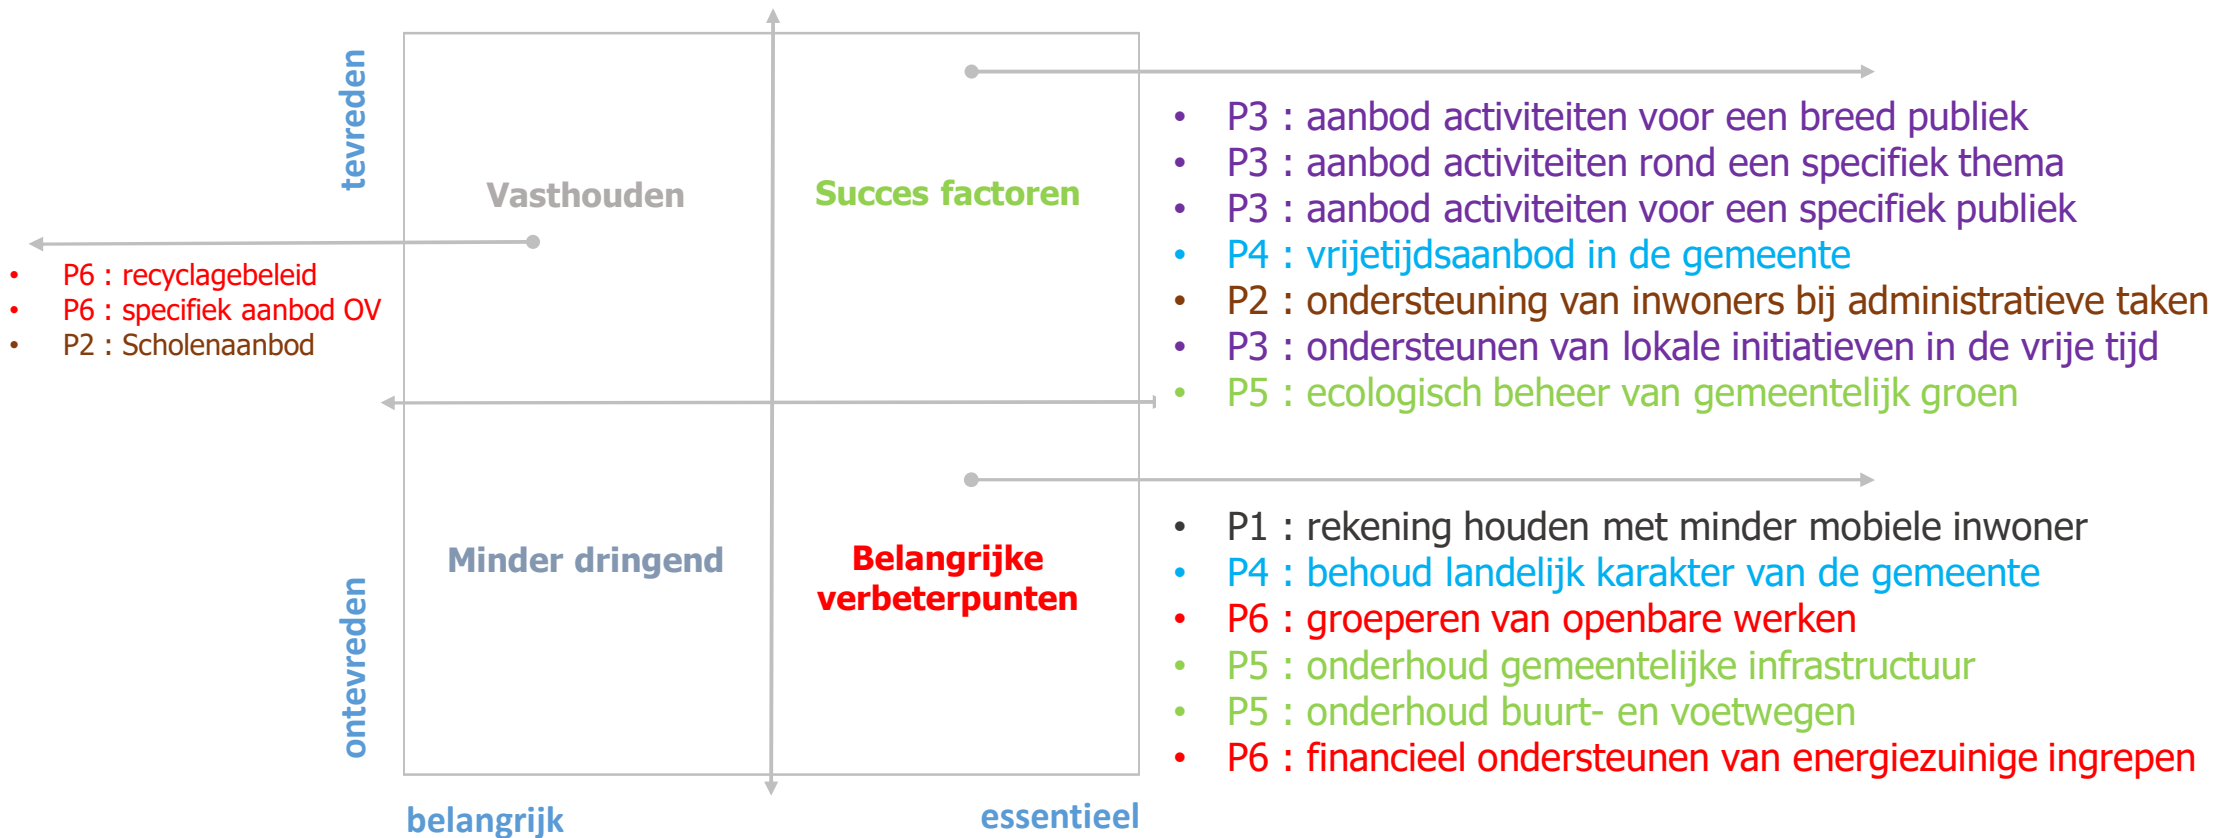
tevreden

Vasthouden

Succes factoren

- P6 : recyclagebeleid
- P6 : specifiek aanbod OV
- P2 : Scholenaanbod

- P3 : aanbod activiteiten voor een breed publiek
- P3 : aanbod activiteiten rond een specifiek thema
- P3 : aanbod activiteiten voor een specifiek publiek
- P4 : vrijetijdsaanbod in de gemeente
- P2 : ondersteuning van inwoners bij administratieve taken
- P3 : ondersteunen van lokale initiatieven in de vrije tijd
- P5 : ecologisch beheer van gemeentelijk groen

Minder dringend

Belangrijke verbeterpunten

ontevreden

- P1 : rekening houden met minder mobiele inwoner
- P4 : behoud landelijk karakter van de gemeente
- P6 : groeperen van openbare werken
- P5 : onderhoud gemeentelijke infrastructuur
- P5 : onderhoud buurt- en voetwegen
- P6 : financieel ondersteunen van energiezuinige ingrepen

belangrijk

essentieel